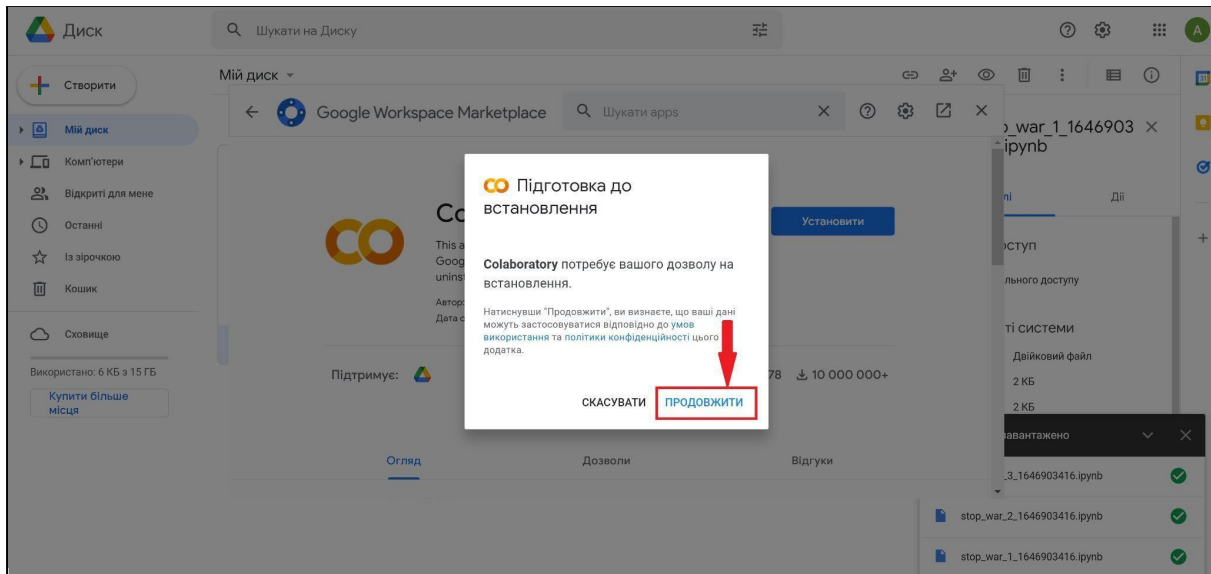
Диск

Шукати на Диску

A

Створити

Мій диск

Комп'ютери

Відкриті для мене

Останні

Із зірочкою

Кошик

Сховище

Використано: 6 КБ з 15 ГБ

Купити більше місця

Мій диск

Google Workspace Marketplace

Шукати apps

Co

This a
Goog
unins

Автор:
Дата с

Установити

Підтримує:

78 10 000 000+

Огляд

Дозволи

Відгуки

_war_1_1646903 ×
ipynb

Дії

оступ

льного доступу

ті системи

Двійковий файл

2 КБ

2 КБ

авантажено

_3_1646903416.ipynb

stop_war_2_1646903416.ipynb

stop_war_1_1646903416.ipynb

Підготовка до встановлення

Colaboratory потребує вашого дозволу на встановлення.

Натиснувши "Продовжити", ви визнаєте, що ваші дані можуть застосовуватися відповідно до умов використання та політики конфіденційності цього додатка.

СКАСУВАТИ

ПРОДОВЖИТИ